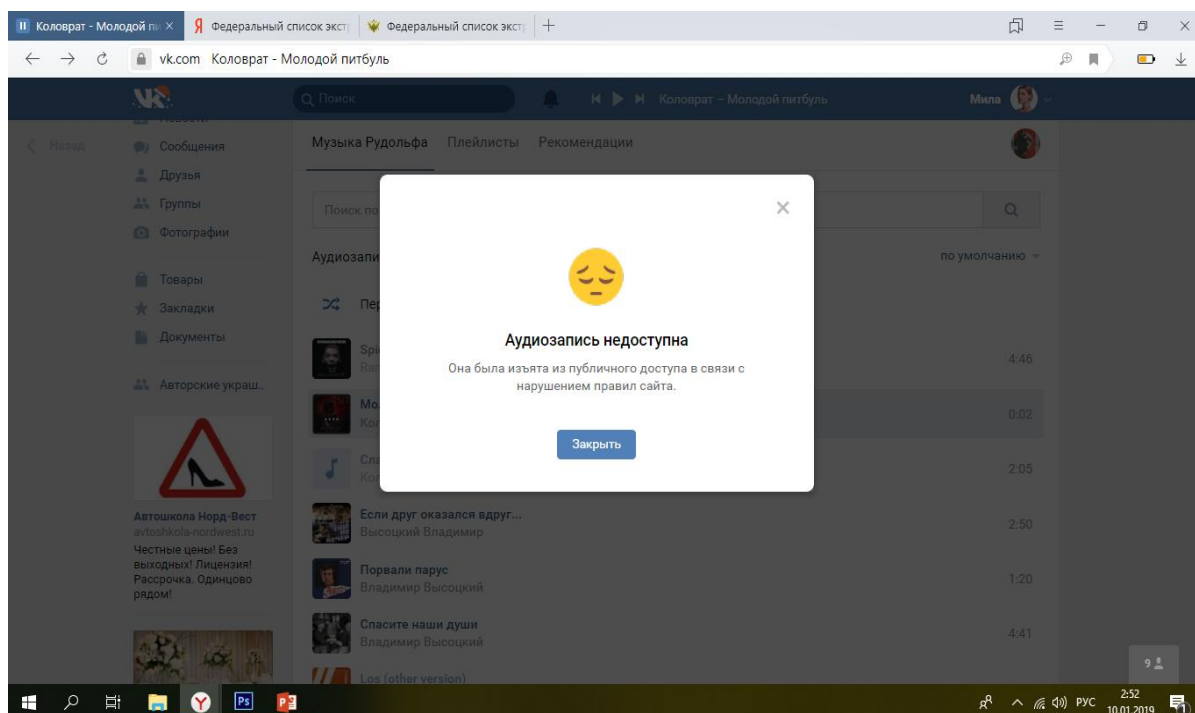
Коловрат - Молодой пи ×
Федеральный список экст
Федеральный список экст
+

vk.com Коловрат - Молодой питбуль

Поиск
Коловрат – Молодой питбуль
Мила

Назад
Сообщения
Друзья
Группы
Фотографии
Товары
Закладки
Документы
Авторские украш...

Автошкола Норд-Вест
avtoshkola-nordwest.ru
Честные цены! Без выходных! Лицензия! Рассрочка. Одинцово рядом!

Музыка Рудольфа Плейлисты Рекомендации

Поиск по
Аудиозапи
по умолчанию
Пе
Spi
Ra
4:46
Мо
Ко
0:02
Сл
Ко
2:05
Если друг оказался вдруг...
Высоцкий Владимир
2:50
Порвали парус
Владимир Высоцкий
1:20
Спасите наши души
Владимир Высоцкий
4:41
Los (other version)

Аудиозапись недоступна
Она была изъята из публичного доступа в связи с нарушением правил сайта.
Закрыть

9
РУС 2:52 10.01.2019